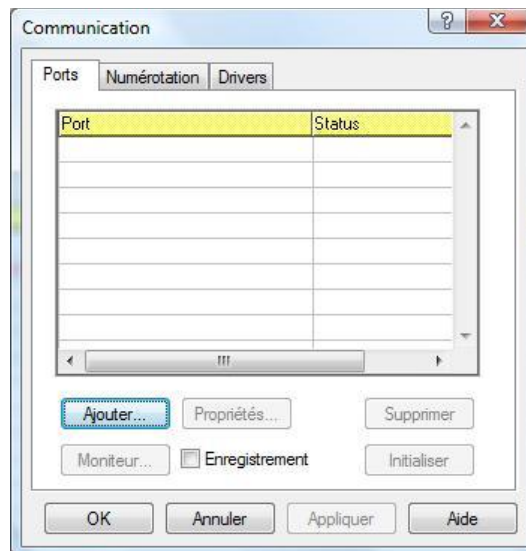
Communication

?

X

Ports

Numérotation

Drivers

| Port | Status |
|---|---|
| | |
| | |
| | |
| | |
| | |
| | |
| | |
| | |

III

Ajouter...

Propriétés...

Supprimer

Moniteur...

Enregistrement

Initialiser

OK

Annuler

Appliquer

Aide